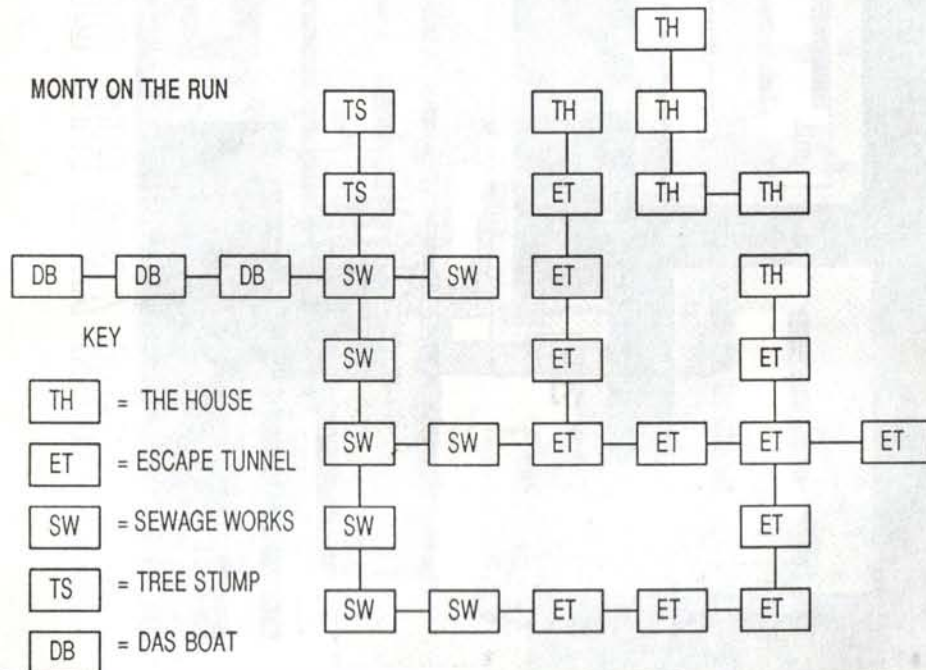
MONTY ON THE RUN

TH

TS

TH

TH

TS

ET

TH

TH

DB

DB

DB

SW

SW

ET

TH

KEY

SW

ET

ET

TH = THE HOUSE

SW

SW

ET

ET

ET

ET

ET = ESCAPE TUNNEL

SW = SEWAGE WORKS

SW

ET

TS = TREE STUMP

SW

SW

ET

ET

ET

DB = DAS BOAT